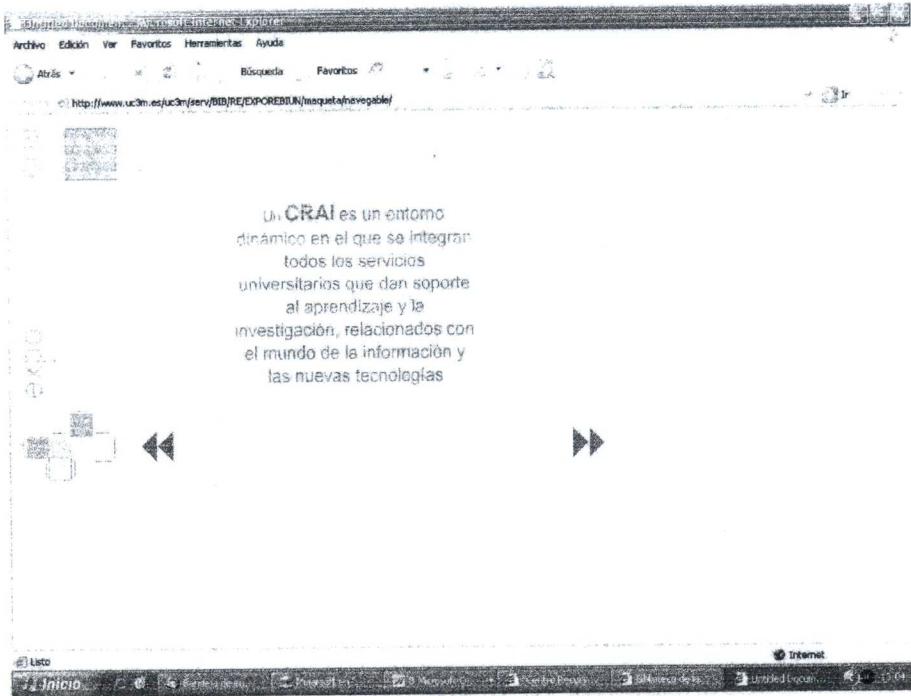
Untitled Document - Microsoft Internet Explorer

Archivo Edición Ver Favoritos Herramientas Ayuda

Atrás Búsqueda Favoritos

http://www.uc3m.es/uc3m/serv/BIB/RE/EXPOREBIUN/maqueta/navegable/

Ir

Un CRAI es un entorno dinámico en el que se integran todos los servicios universitarios que dan soporte al aprendizaje y la investigación, relacionados con el mundo de la información y las nuevas tecnologías

Listo

Internet

Inicio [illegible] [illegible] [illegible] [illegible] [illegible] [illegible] Untitled Docum... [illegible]